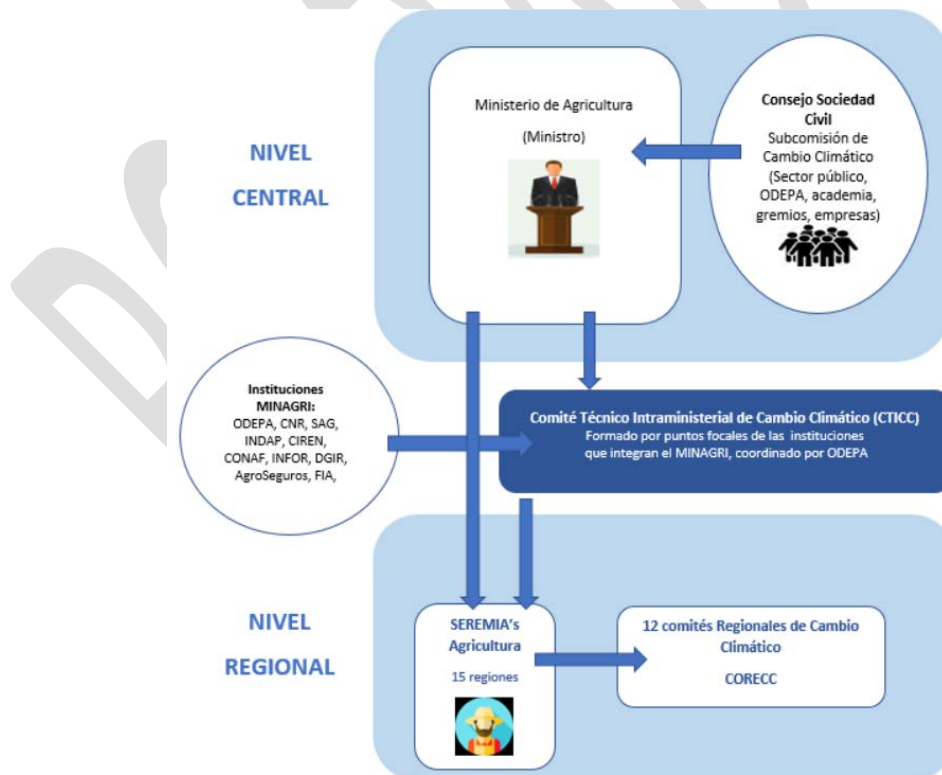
NIVEL CENTRAL

Ministerio de Agricultura

(Ministro)

Consejo Sociedad Civil
Subcomisión de Cambio Climático (Sector público, ODEPA, academia, gremios, empresas)

Instituciones MINAGRI:
ODEPA, CNR, SAG, INDAP, CIREN, CONAF, INFOR, DGIR, AgroSeguros, FIA,

Comité Técnico Intraministerial de Cambio Climático (CTICC)
Formado por puntos focales de las instituciones que integran el MINAGRI, coordinado por ODEPA

NIVEL REGIONAL

SEREMIA's Agricultura
15 regiones

12 comités Regionales de Cambio Climático
CORECC